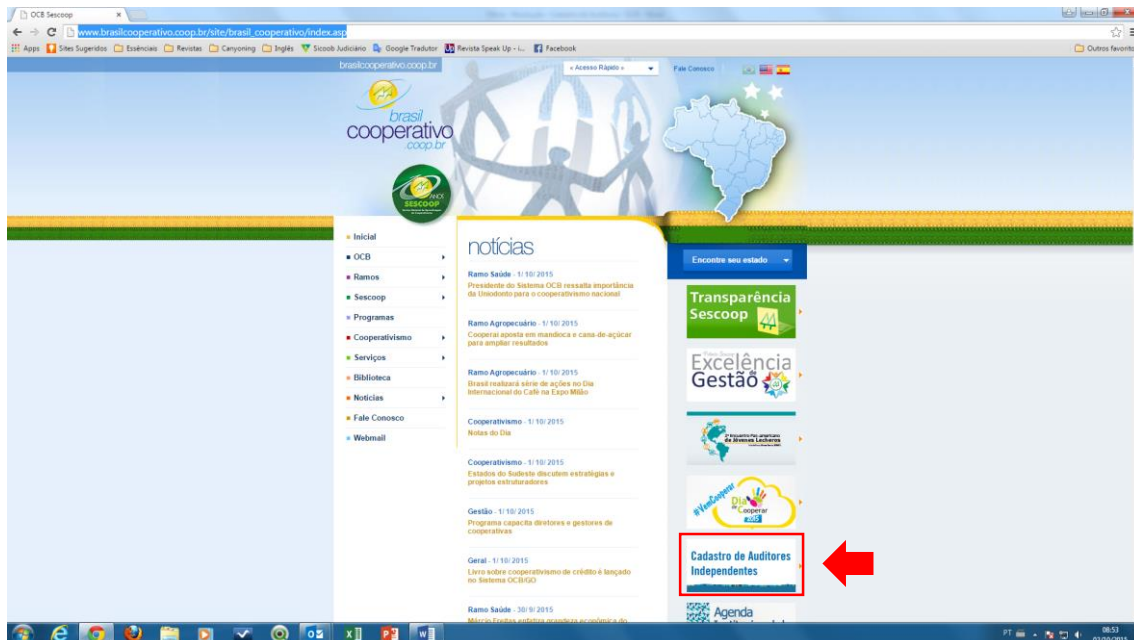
OCB Sescoop ×

www.brasilcooperativo.coop.br/site/brasil_cooperativo/index.asp

Apps Sites Sugeridos Essênciais Revistas Canyoning Inglês Sicoob Judiciário Google Tradutor Revista Speak Up - i... Facebook Outros favoritos

brasilcooperativo.coop.br « Acesso Rápido » Fale Conosco

brasil cooperativo .coop.br

SESCOOP

Inicial
OCB
Ramos
Sescoop
Programas
Cooperativismo
Serviços
Biblioteca
Notícias
Fale Conosco
Webmail

notícias

Ramo Saúde - 1/10/2015
Presidente do Sistema OCB ressalta importância da Uniodonto para o cooperativismo nacional

Ramo Agropecuário - 1/10/2015
Cooperaí aposta em mandioca e cana-de-açúcar para ampliar resultados

Ramo Agropecuário - 1/10/2015
Brasil realizará série de ações no Dia Internacional do Café na Expo Milão

Cooperativismo - 1/10/2015
Notas do Dia

Cooperativismo - 1/10/2015
Estados do Sudeste discutem estratégias e projetos estruturadores

Gestão - 1/10/2015
Programa capacita diretores e gestores de cooperativas

Geral - 1/10/2015
Livro sobre cooperativismo de crédito é lançado no Sistema OCB/GO

Ramo Saúde - 30/9/2015
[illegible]

Encontre seu estado

Transparência Sescoop

Excelência de Gestão

de Jovens Leiteiros

#VemCooperar Dia de Cooperar 2015

Cadastro de Auditores Independentes

Agenda

PT 08:53